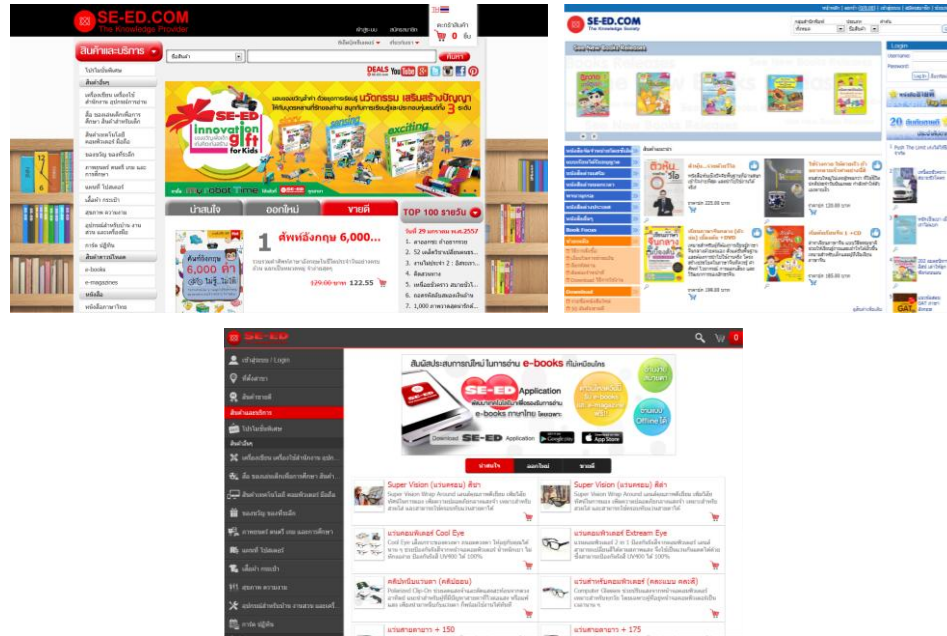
SE-ED.COM
The Knowledge Provider

เข้าสู่ระบบ สมัครสมาชิก

ตะกร้าสินค้า 0 ชิ้น

สินค้าและบริการ

ค้นหา

DEALS

โปรโมชั่นพิเศษ

สินค้าใหม่

เครื่องเขียน เครื่องใช้สำนักงาน อุปกรณ์ศิลปะ

สื่อ ของเล่นเด็กเพื่อการศึกษา

สินค้าเทคโนโลยี คอมพิวเตอร์ มือถือ

ของขวัญ ของที่ระลึก

ภาพยนตร์ ดนตรี เกม และการศึกษา

แมกซ์ ไปสเตอร์

เพื่อเก้า กระเป๋า

สุขภาพ ความงาม

อุปกรณ์สำหรับบ้าน งานสวน

การ์ด ปฏิทิน

สินค้าดาวน์โหลด

e-books

e-magazines

หนังสือ

หนังสือภาษาไทย

SE-ED Innovation gift for Kids

exciting

น่าสนใจ ออกใหม่ ขายดี

TOP 100 รายวัน

1 ศัพท์อังกฤษ 6,000...

129.00 บาท 122.55

ศัพท์อังกฤษ 6,000 คำ

SE-ED.COM
The Knowledge Society

Login
Username
Password

20

SE-ED

เข้าสู่ระบบ / Login

ที่ตั้งสาขา

สินค้าขายดี

สินค้าและบริการ

โปรโมชั่นพิเศษ

สินค้าใหม่

SE-ED Application
e-books

Download SE-ED Application

น่าสนใจ ออกใหม่ ขายดี

Super Vision (แว่นกรองแสง) สีเทา

Super Vision (แว่นกรองแสง) สีดำ

แว่นกรองแสง Cool Eye

แว่นกรองแสงคอมพิวเตอร์ Extream Eye

คลิปหนีบแว่นตา (คลิปออน)

แว่นสำหรับคอมพิวเตอร์

แว่นสายตายาว + 150

แว่นสายตายาว + 175